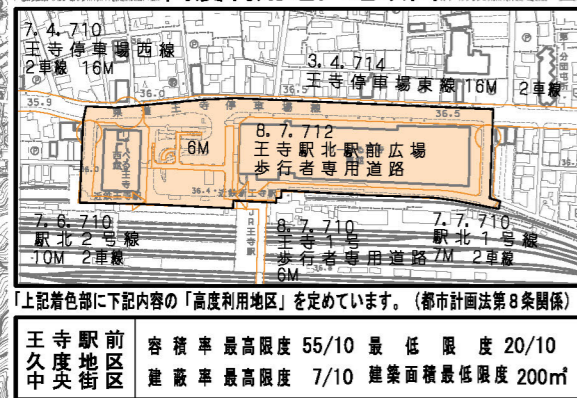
7.4.710
王寺停車場西線
2車線 16M

3.4.714
王寺停車場東線 16M 2車線

県道王寺停車場線

35.9

36.5

8.7.712
王寺駅北駅前広場
歩行者専用道路

6M

西和警察署

36.4

JR王寺駅

7.6.710
駅北2号線
10M 2車線

8.7.710
王寺1号
歩行者専用道路
6M

7.7.710
駅北1号線
7M 2車線

「上記着色部に下記内容の「高度利用地区」を定めています。(都市計画法第8条関係)

| 王寺駅前久度地区中央街区 | 容積率 最高限度 55/10 最低限度 20/10 |
|---|---|
| | 建蔽率 最高限度 7/10 建築面積最低限度 200㎡ |